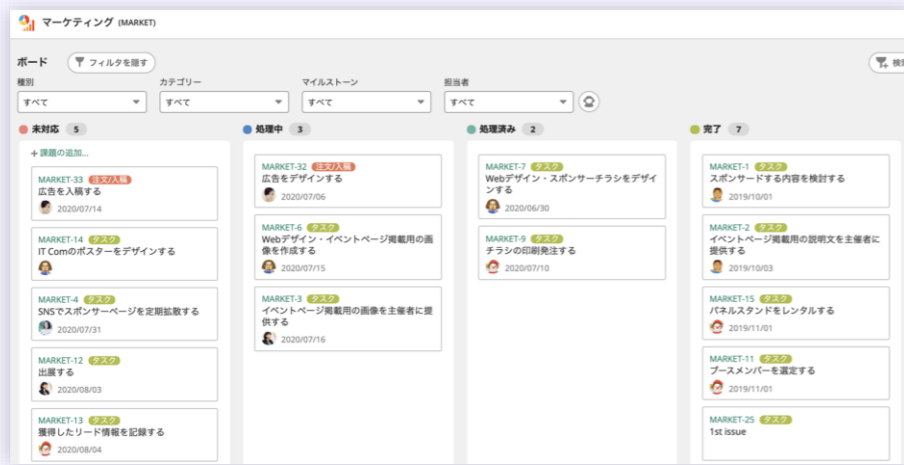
マーケティング (MARKET)

ボード
フィルタを隠す
検

種別
すべて
カテゴリー
すべて
マイルストーン
すべて
担当者
すべて

未対応 5
+ 課題の追加...
MARKET-33 注文/入稿
広告を入稿する
2020/07/14
MARKET-14 タスク
IT Comのポスターをデザインする
MARKET-4 タスク
SNSでスポンサーページを定期拡散する
2020/07/31
MARKET-12 タスク
出展する
2020/08/03
MARKET-13 タスク
獲得したリード情報を記録する
2020/08/04

処理中 3
MARKET-32 注文/入稿
広告をデザインする
2020/07/06
MARKET-6 タスク
Webデザイン・イベントページ掲載用の画像を作成する
2020/07/15
MARKET-3 タスク
イベントページ掲載用の画像を主催者に提供する
2020/07/16

処理済み 2
MARKET-7 タスク
Webデザイン・スポンサーチラシをデザインする
2020/06/30
MARKET-9 タスク
チラシの印刷発注する
2020/07/10

完了 7
MARKET-1 タスク
スポンサードする内容を検討する
2019/10/01
MARKET-2 タスク
イベントページ掲載用の説明文を主催者に提供する
2019/10/03
MARKET-15 タスク
パネルスタンドをレンタルする
2019/11/01
MARKET-11 タスク
ブースメンバーを選定する
2019/11/01
MARKET-25 タスク
1st issue